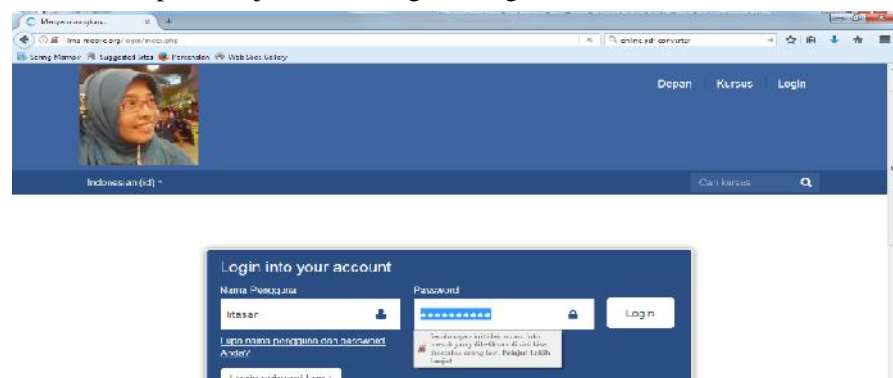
Menyambungkan...
lima.web.id/elearn/login/index.php
online pdf converter
Sering Dikunjungi Suggested Sites Personalan Web Slice Gallery

Depan Kursus Login

Indonesian (id)
Cari kursus

Login into your account
Nama Pengguna
litasar
Password
••••••••••
Login
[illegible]
Lupa nama pengguna dan password Anda?
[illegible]